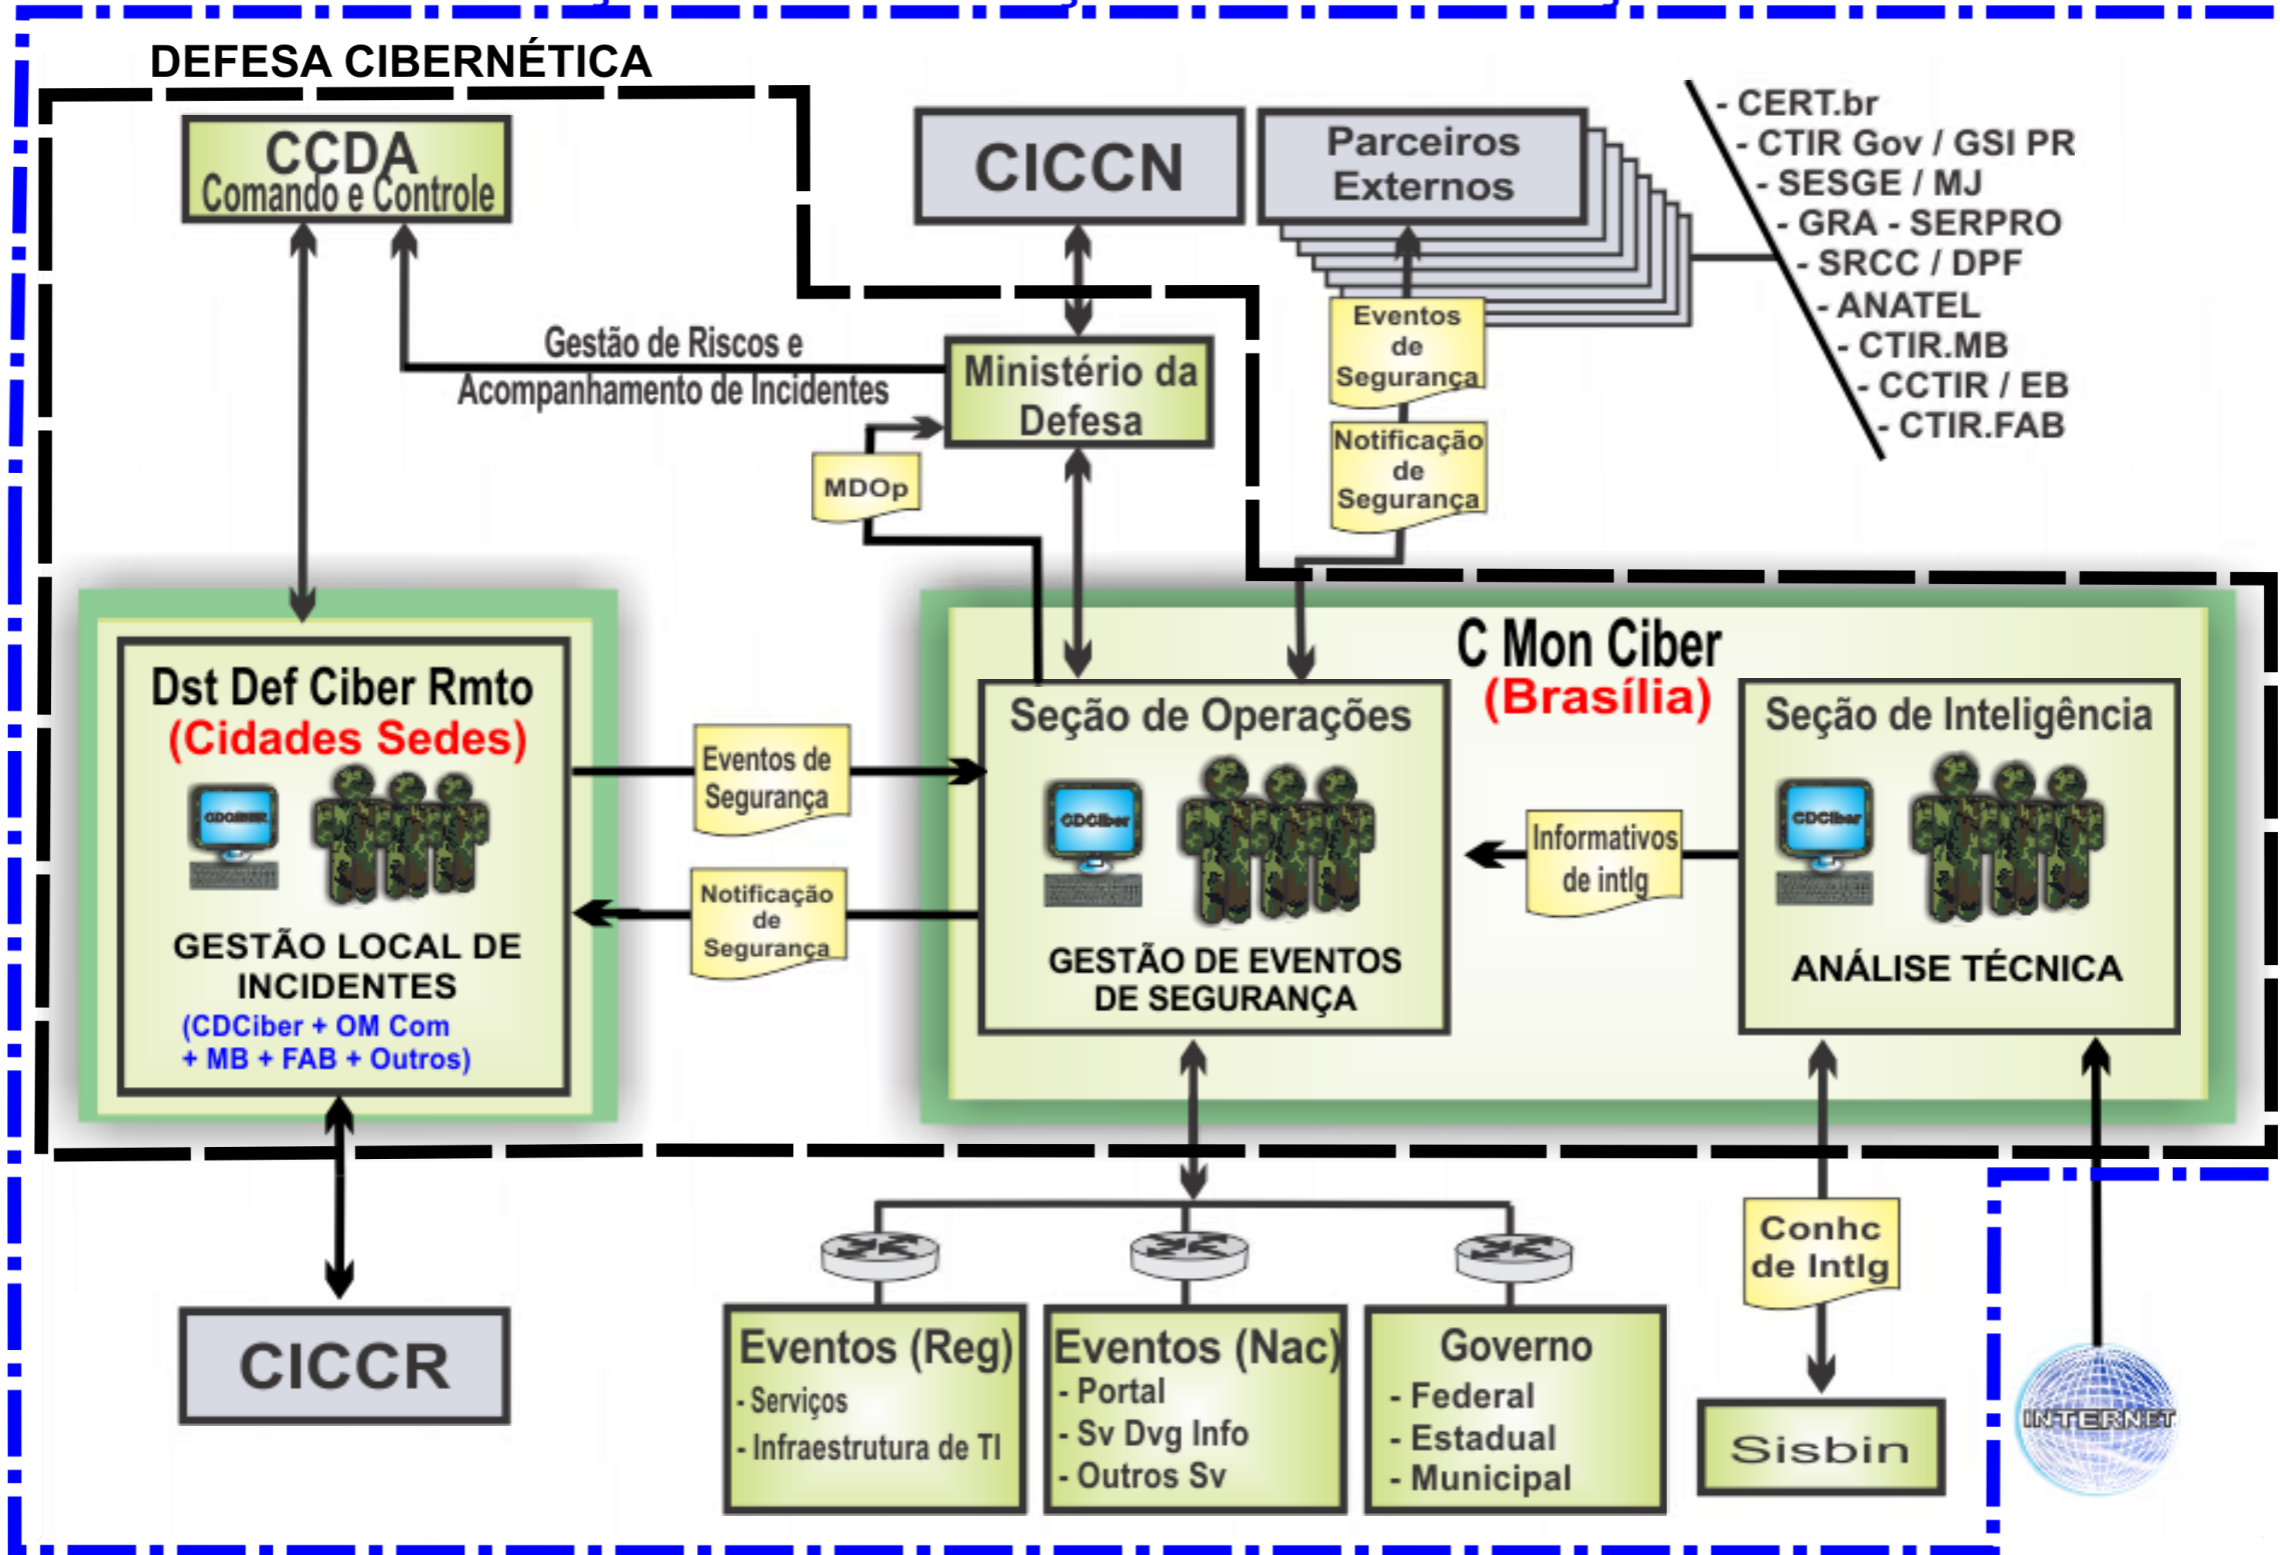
DEFESA CIBERNÉTICA

CCDA
Comando e Controle

CICCN

Parceiros Externos

- CERT.br
- CTIR Gov / GSI PR
- SESGE / MJ
- GRA - SERPRO
- SRCC / DPF
- ANATEL
- CTIR.MB
- CCTIR / EB
- CTIR.FAB

Gestão de Riscos e Acompanhamento de Incidentes

Ministério da Defesa

Eventos de Segurança

Notificação de Segurança

MDOp

C Mon Ciber
(Brasília)

Dst Def Ciber Rmto
(Cidades Sedes)

CDCiber

GESTÃO LOCAL DE INCIDENTES
(CDCiber + OM Com + MB + FAB + Outros)

Eventos de Segurança

Notificação de Segurança

Seção de Operações

CDCiber

GESTÃO DE EVENTOS DE SEGURANÇA

Informativos de intlg

Seção de Inteligência

CDCiber

ANÁLISE TÉCNICA

CICCR

Eventos (Reg)
- Serviços
- Infraestrutura de TI

Eventos (Nac)
- Portal
- Sv Dvg Info
- Outros Sv

Governo
- Federal
- Estadual
- Municipal

Conhc de Intlg

Sisbin

INTERNET